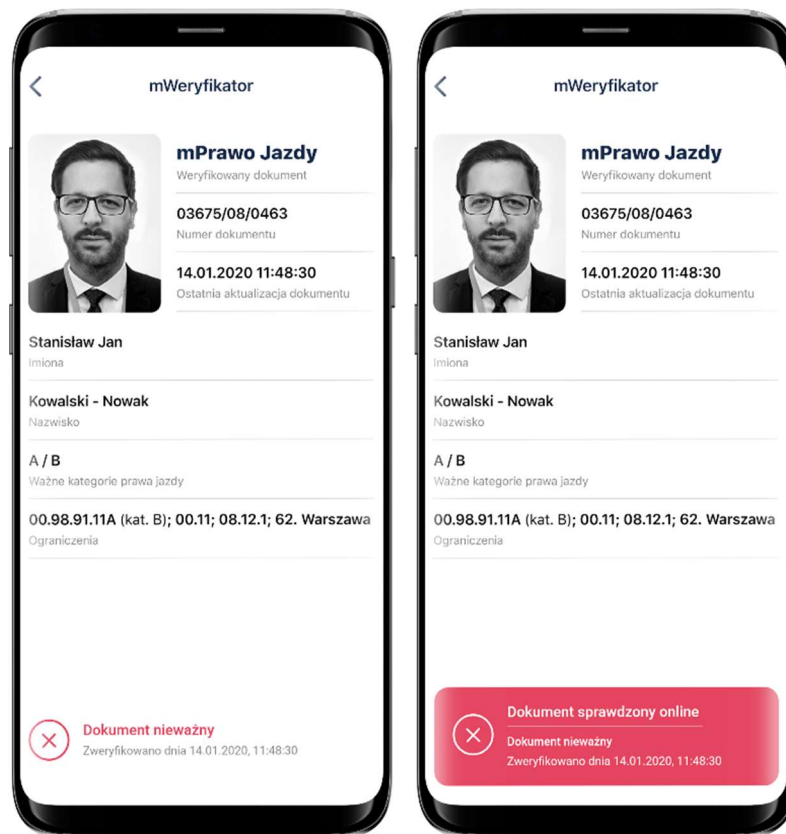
mWeryfikator

mPrawo Jazdy
Weryfikowany dokument

03675/08/0463
Numer dokumentu

14.01.2020 11:48:30
Ostatnia aktualizacja dokumentu

Stanisław Jan
Imiona

Kowalski - Nowak
Nazwisko

A / B
Ważne kategorie prawa jazdy

00.98.91.11A (kat. B); 00.11; 08.12.1; 62. Warszawa
Ograniczenia

Dokument nieważny
Zweryfikowano dnia 14.01.2020, 11:48:30

mWeryfikator

mPrawo Jazdy
Weryfikowany dokument

03675/08/0463
Numer dokumentu

14.01.2020 11:48:30
Ostatnia aktualizacja dokumentu

Stanisław Jan
Imiona

Kowalski - Nowak
Nazwisko

A / B
Ważne kategorie prawa jazdy

00.98.91.11A (kat. B); 00.11; 08.12.1; 62. Warszawa
Ograniczenia

Dokument sprawdzony online
Dokument nieważny
Zweryfikowano dnia 14.01.2020, 11:48:30